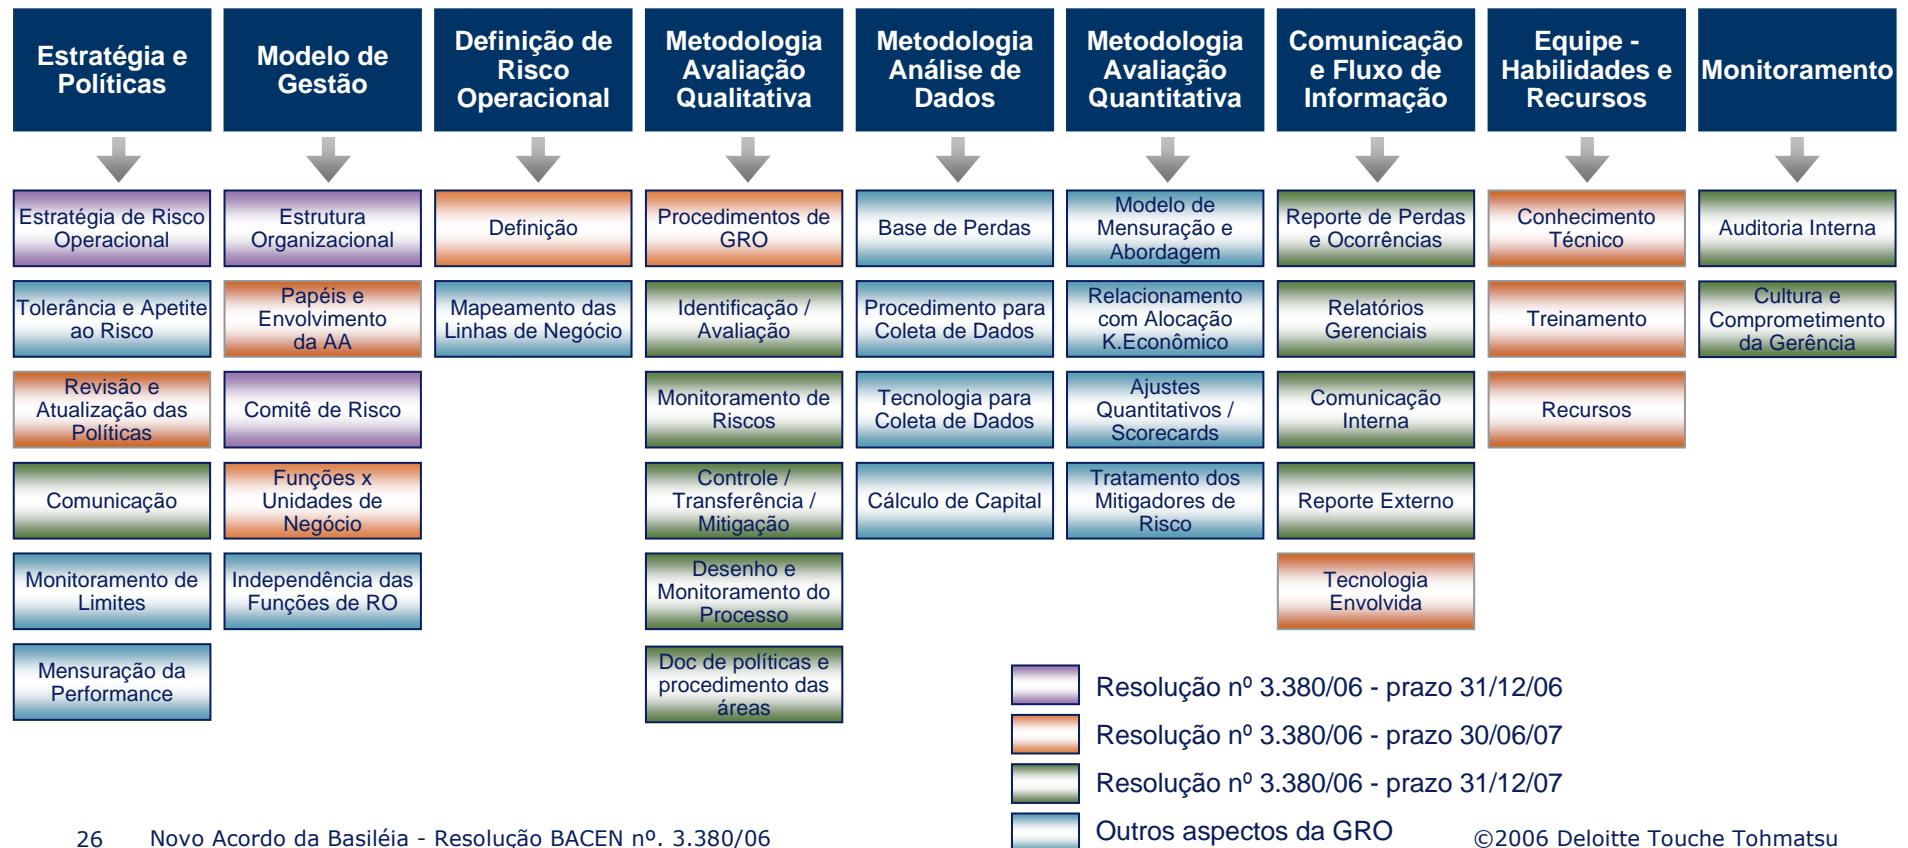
Estratégia e Políticas

Estratégia de Risco Operacional

Tolerância e Apetite ao Risco

Revisão e Atualização das Políticas

Comunicação

Monitoramento de Limites

Mensuração da Performance

Modelo de Gestão

Estrutura Organizacional

Papéis e Envolvimento da AA

Comitê de Risco

Funções x Unidades de Negócio

Independência das Funções de RO

Definição de Risco Operacional

Definição

Mapeamento das Linhas de Negócio

Metodologia Avaliação Qualitativa

Procedimentos de GRO

Identificação / Avaliação

Monitoramento de Riscos

Controle / Transferência / Mitigação

Desenho e Monitoramento do Processo

Doc de políticas e procedimento das áreas

Metodologia Análise de Dados

Base de Perdas

Procedimento para Coleta de Dados

Tecnologia para Coleta de Dados

Cálculo de Capital

Metodologia Avaliação Quantitativa

Modelo de Mensuração e Abordagem

Relacionamento com Alocação K.Econômico

Ajustes Quantitativos / Scorecards

Tratamento dos Mitigadores de Risco

Comunicação e Fluxo de Informação

Reporte de Perdas e Ocorrências

Relatórios Gerenciais

Comunicação Interna

Reporte Externo

Tecnologia Envolvida

Equipe - Habilidades e Recursos

Conhecimento Técnico

Treinamento

Recursos

Monitoramento

Auditoria Interna

Cultura e Comprometimento da Gerência

Resolução nº 3.380/06 - prazo 31/12/06

Resolução nº 3.380/06 - prazo 30/06/07

Resolução nº 3.380/06 - prazo 31/12/07

Outros aspectos da GRO

26 Novo Acordo da Basiléia - Resolução BACEN nº. 3.380/06

©2006 Deloitte Touche Tohmatsu